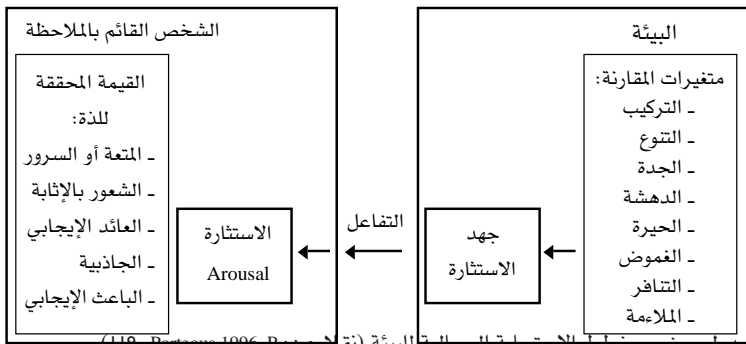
البيئة

متغيرات المقارنة:
ـ التركيب
ـ التنوع
ـ الجدة
ـ الدهشة
ـ الحيرة
ـ الغموض
ـ التنافر
ـ الملاءمة

جهد
الاستثارة

التفاعل

الشخص القائم بالملاحظة

الاستثارة
Arousal

القيمة المحققة
للذة:
ـ المتعة أو السرور
ـ الشعور بالإثابة
ـ العائد الإيجابي
ـ الجاذبية
ـ الباعث الإيجابي

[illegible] (118 ,Porteous 1996 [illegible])